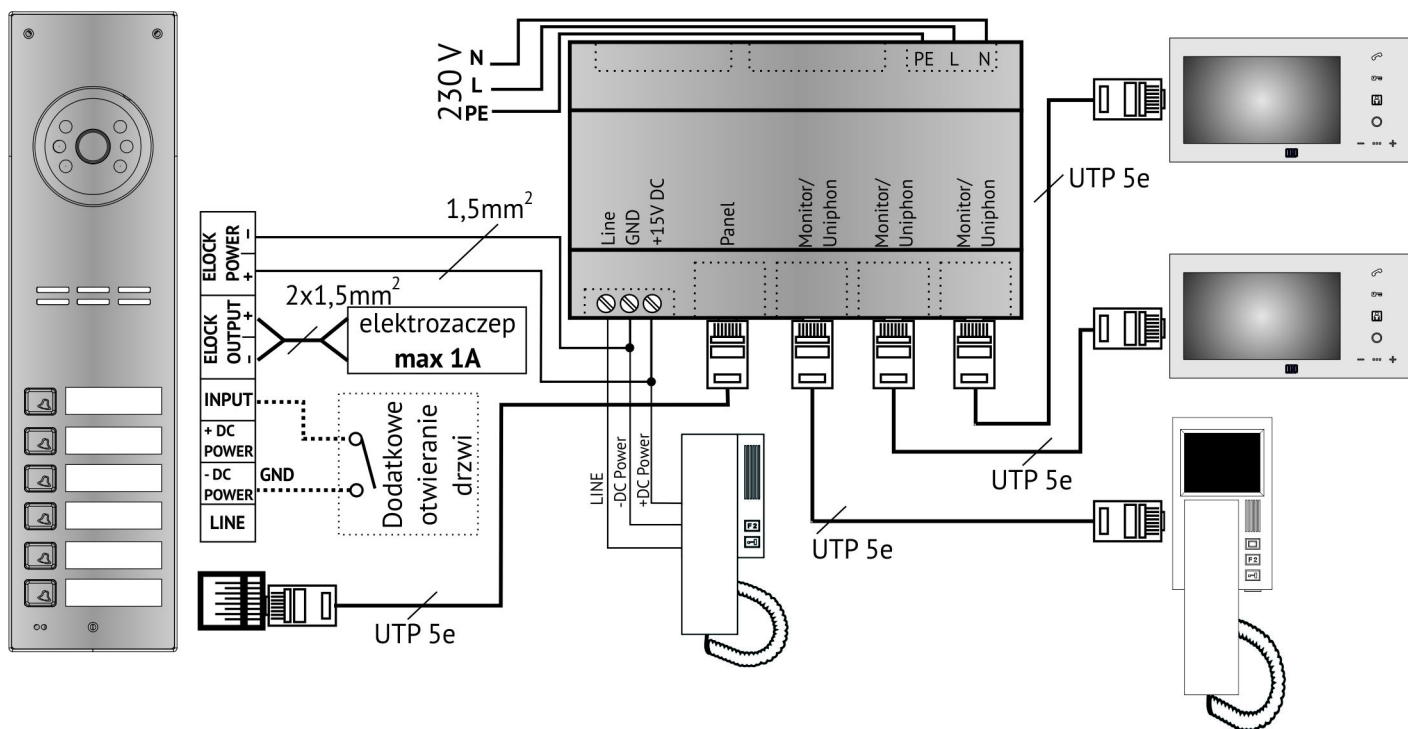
230 V N L PE

PE L N

Line GND +15V DC Panel Monitor/ Uniphon Monitor/ Uniphon Monitor/ Uniphon

UTP 5e

$1,5mm^2$

ELOCK POWER − +

$2x1,5mm^2$

ELOCK OUTPUT + −

elektrozaczep **max 1A**

INPUT

+ DC POWER

- DC POWER GND

LINE

Dodatkowe otwieranie drzwi

LINE -DC Power +DC Power

F2

UTP 5e

UTP 5e

UTP 5e

F2